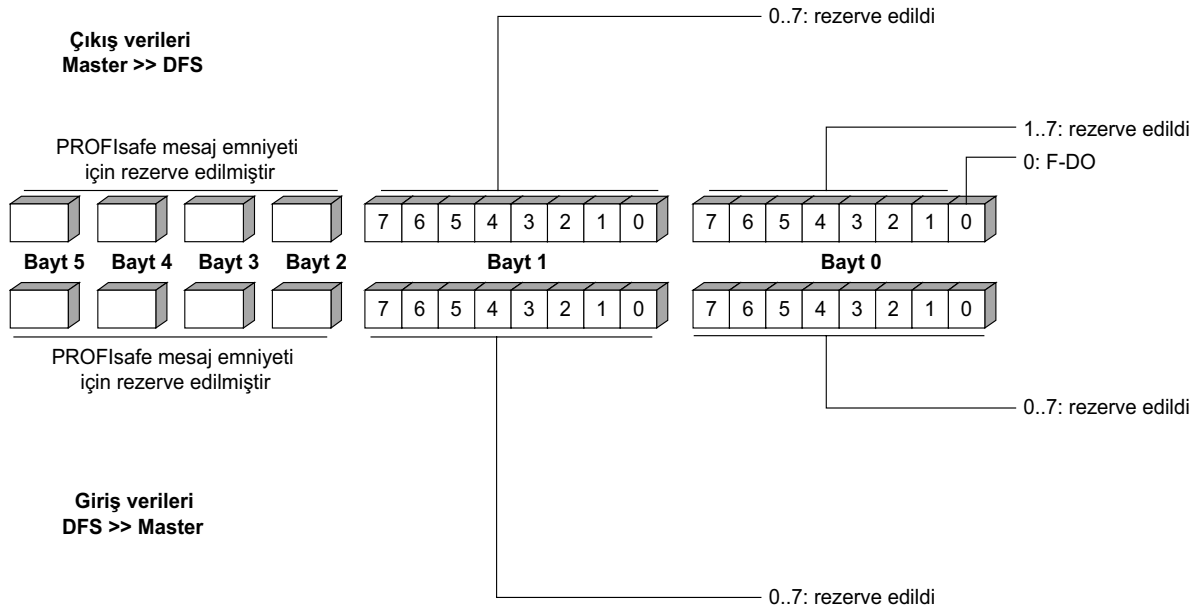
Çıkış verileri
Master >> DFS

0..7: rezerve edildi

1..7: rezerve edildi

0: F-DO

PROFIsafe mesaj emniyeti için rezerve edilmiştir

7 6 5 4 3 2 1 0

7 6 5 4 3 2 1 0

Bayt 5 Bayt 4 Bayt 3 Bayt 2

Bayt 1

Bayt 0

7 6 5 4 3 2 1 0

7 6 5 4 3 2 1 0

PROFIsafe mesaj emniyeti için rezerve edilmiştir

0..7: rezerve edildi

Giriş verileri
DFS >> Master

0..7: rezerve edildi